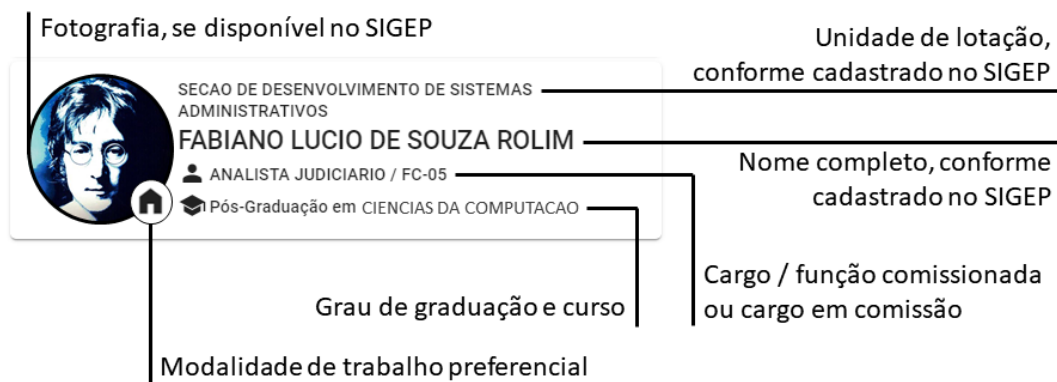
Fotografia, se disponível no SIGEP

Unidade de lotação, conforme cadastrado no SIGEP

SECAO DE DESENVOLVIMENTO DE SISTEMAS ADMINISTRATIVOS

FABIANO LUCIO DE SOUZA ROLIM

Nome completo, conforme cadastrado no SIGEP

ANALISTA JUDICIARIO / FC-05

Pós-Graduação em CIENCIAS DA COMPUTACAO

Cargo / função comissionada ou cargo em comissão

Grau de graduação e curso

Modalidade de trabalho preferencial